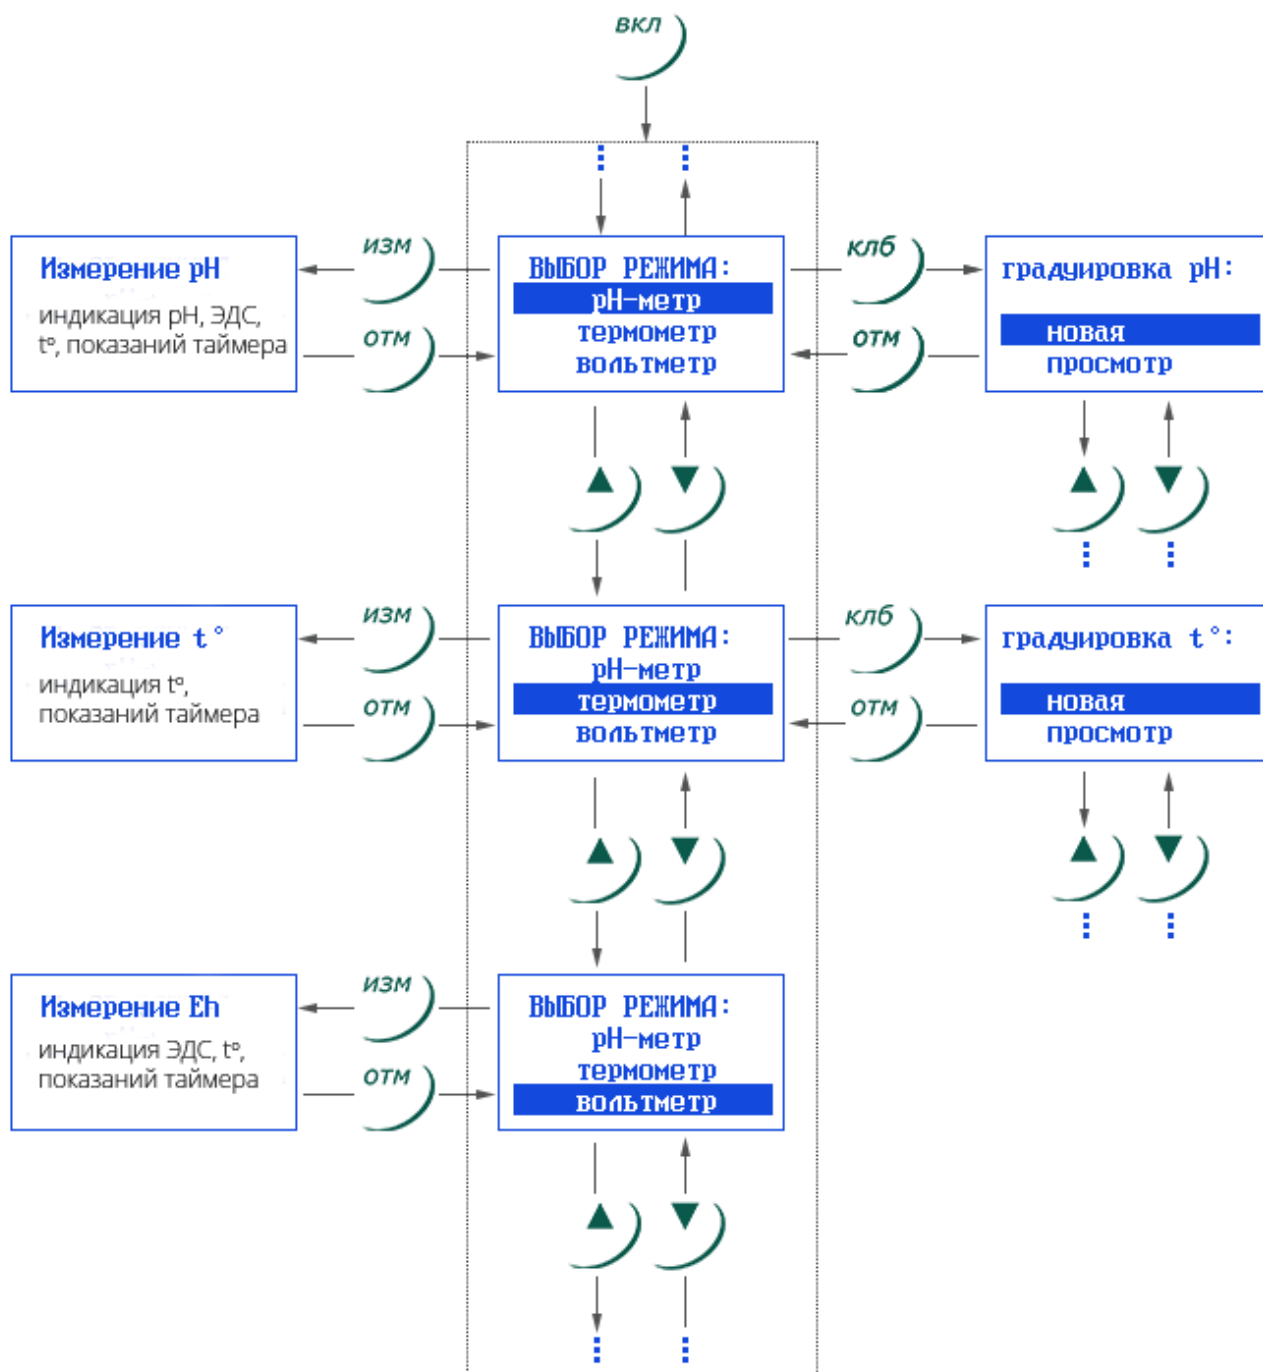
вкл

изм

Измерение pH
индикация pH, ЭДС, t°, показаний таймера

отм

ВЫБОР РЕЖИМА:
pH–метр
термометр
вольтметр

клб

отм

градуировка pH:
новая
просмотр

▲ ▼

▲ ▼

изм

Измерение t°
индикация t°, показаний таймера

отм

ВЫБОР РЕЖИМА:
pH–метр
термометр
вольтметр

клб

отм

градуировка t°:
новая
просмотр

▲ ▼

▲ ▼

изм

Измерение Eh
индикация ЭДС, t°, показаний таймера

отм

ВЫБОР РЕЖИМА:
pH–метр
термометр
вольтметр

▲ ▼